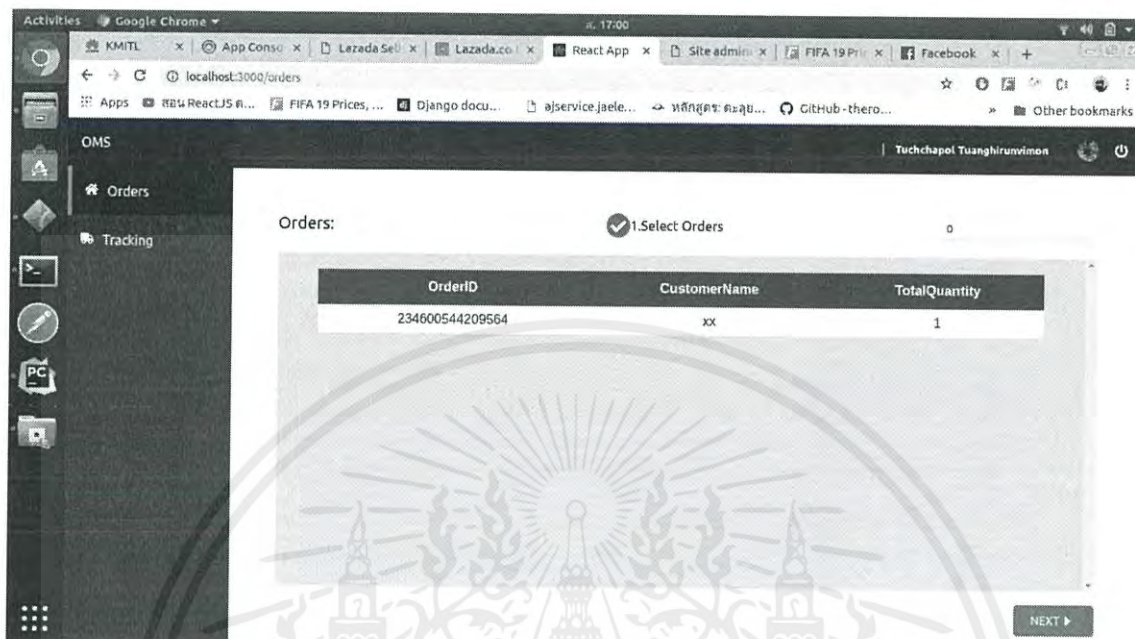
Activities Google Chrome ▾

ส. 17:00

KMITL × App Conso × Lazada Sel × Lazada.co × React App × Site admin × FIFA 19 Pri × Facebook × +

localhost:3000/orders

Apps สอน ReactJS ต... FIFA 19 Prices, ... Django docu... ajservice.jaele... หลักสูตร: คะลุย... GitHub - thero... » Other bookmarks

OMS

Tuchchapol Tuanghirunvimon

Orders

Tracking

Orders:

1.Select Orders

0

| OrderID | CustomerName | TotalQuantity |
|---|---|---|
| 234600544209564 | xx | 1 |

NEXT ▸